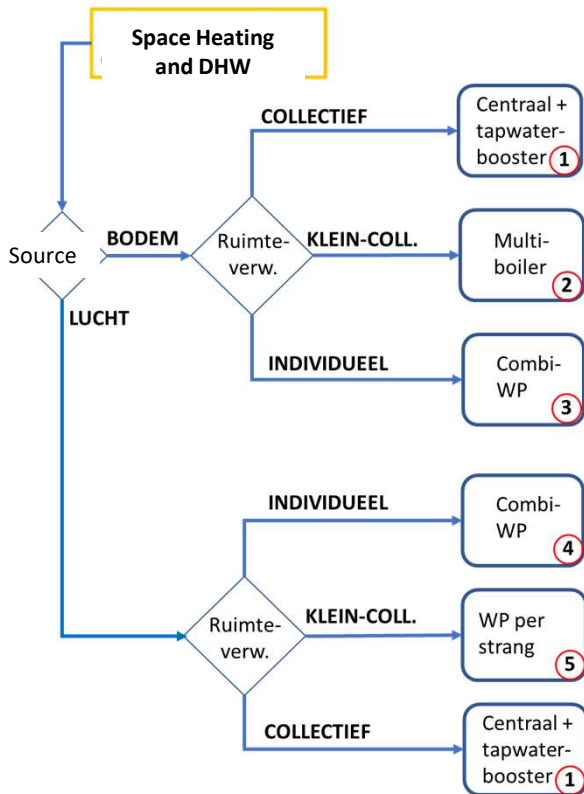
Space Heating and DHW

Source

BODEM

LUCHT

Ruimteverw.

COLLECTIEF

KLEIN-COLL.

INDIVIDUEEL

Centraal + tapwaterbooster 1

Multiboiler 2

Combi-WP 3

INDIVIDUEEL

KLEIN-COLL.

COLLECTIEF

Ruimteverw.

Combi-WP 4

WP per strang 5

Centraal + tapwaterbooster 1